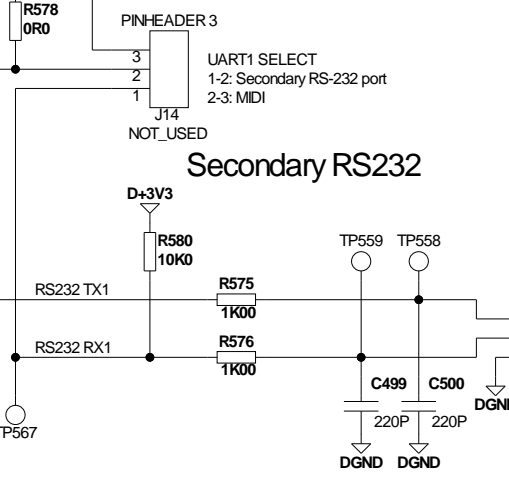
R578
0R0

PINHEADER 3

3
2
1

J14
NOT_USED

UART1 SELECT
1-2: Secondary RS-232 port
2-3: MIDI

Secondary RS232

D+3V3

R580
10K0

TP559
TP558

RS232 TX1

R575
1K00

RS232 RX1

R576
1K00

C499
C500

DGNI

220P
220P

TP567

DGND
DGND